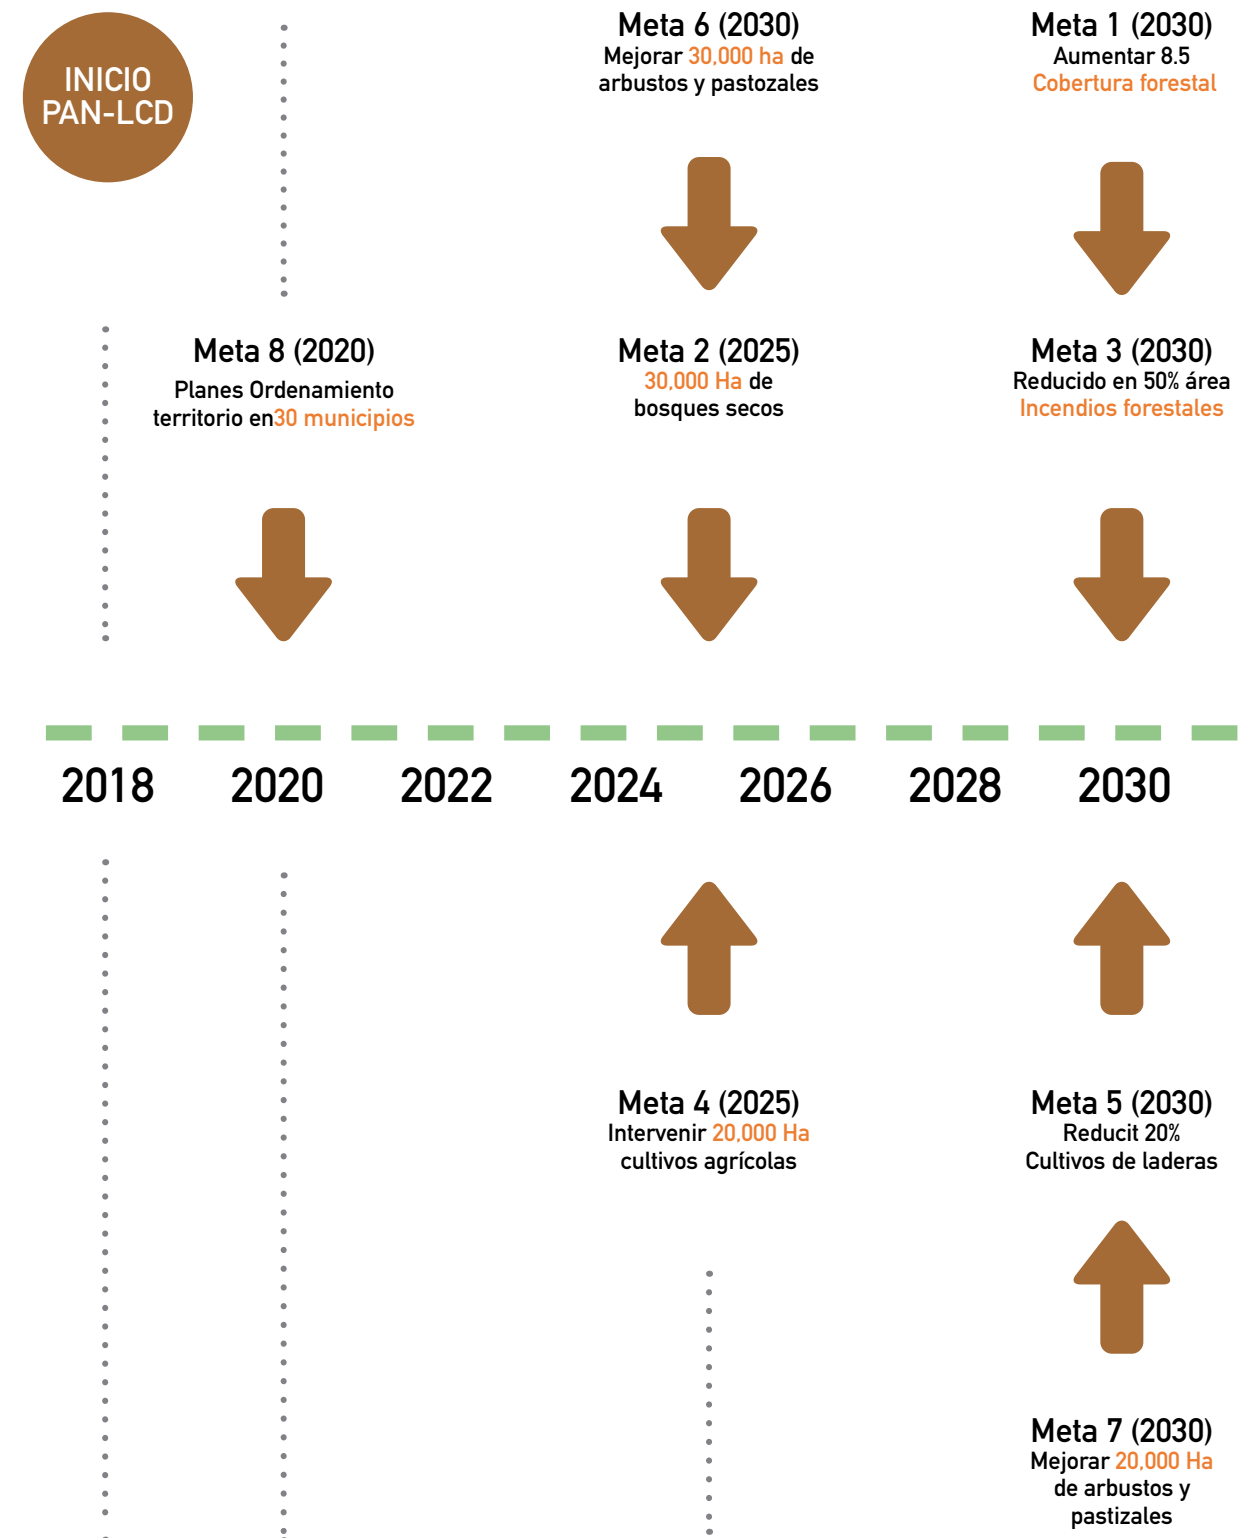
INICIO PAN-LCD

Meta 6 (2030)
Mejorar 30,000 ha de arbustos y pastozales

Meta 1 (2030)
Aumentar 8.5 Cobertura forestal

Meta 8 (2020)
Planes Ordenamiento territorio en30 municipios

Meta 2 (2025)
30,000 Ha de bosques secos

Meta 3 (2030)
Reducido en 50% área Incendios forestales

2018 2020 2022 2024 2026 2028 2030

Meta 4 (2025)
Intervenir 20,000 Ha cultivos agrícolas

Meta 5 (2030)
Reducit 20% Cultivos de laderas

Meta 7 (2030)
Mejorar 20,000 Ha de arbustos y pastizales